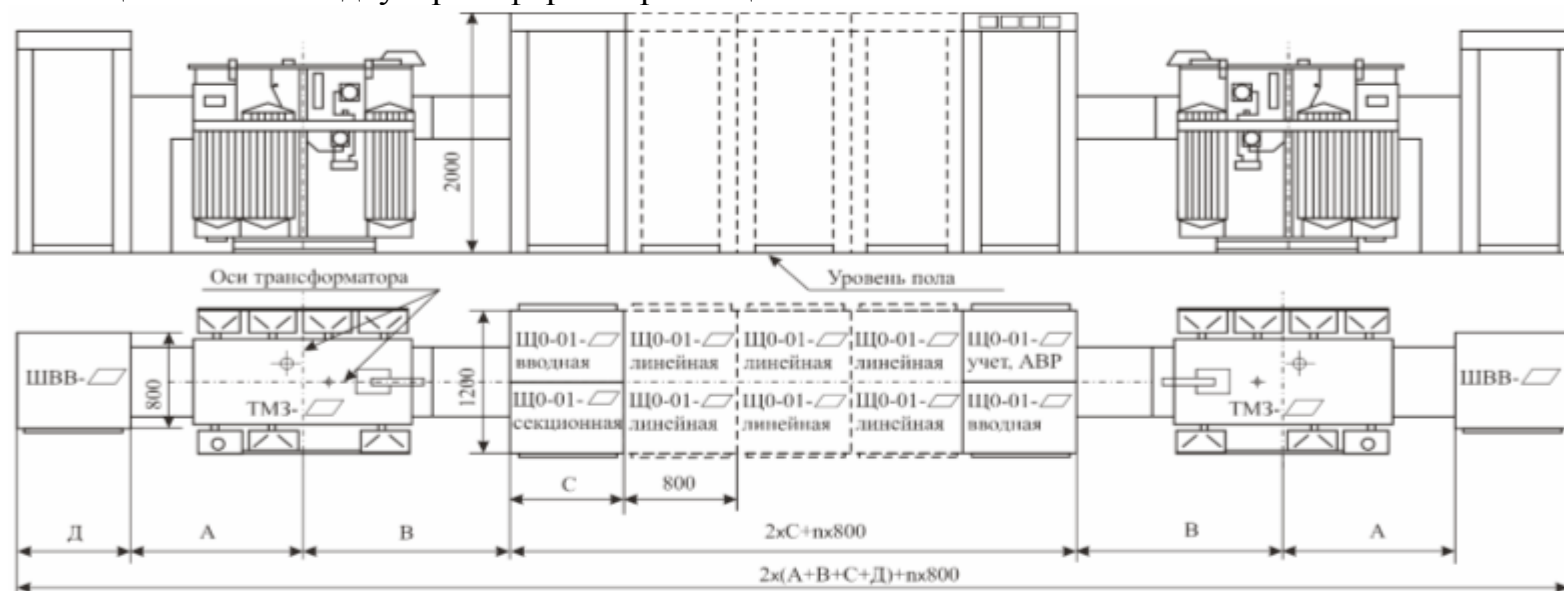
2000

Оси трансформатора

Уровень пола

ШВВ-

800

ТМЗ-

1200

ЩО-01- вводная

ЩО-01- секционная

ЩО-01- линейная

ЩО-01- линейная

ЩО-01- линейная

ЩО-01- линейная

ЩО-01- линейная

ЩО-01- линейная

ЩО-01- учет, АВР

ЩО-01- вводная

ТМЗ-

ШВВ-

С

800

Д

А

В

2хС+nх800

В

А

2х(А+В+С+Д)+nх800